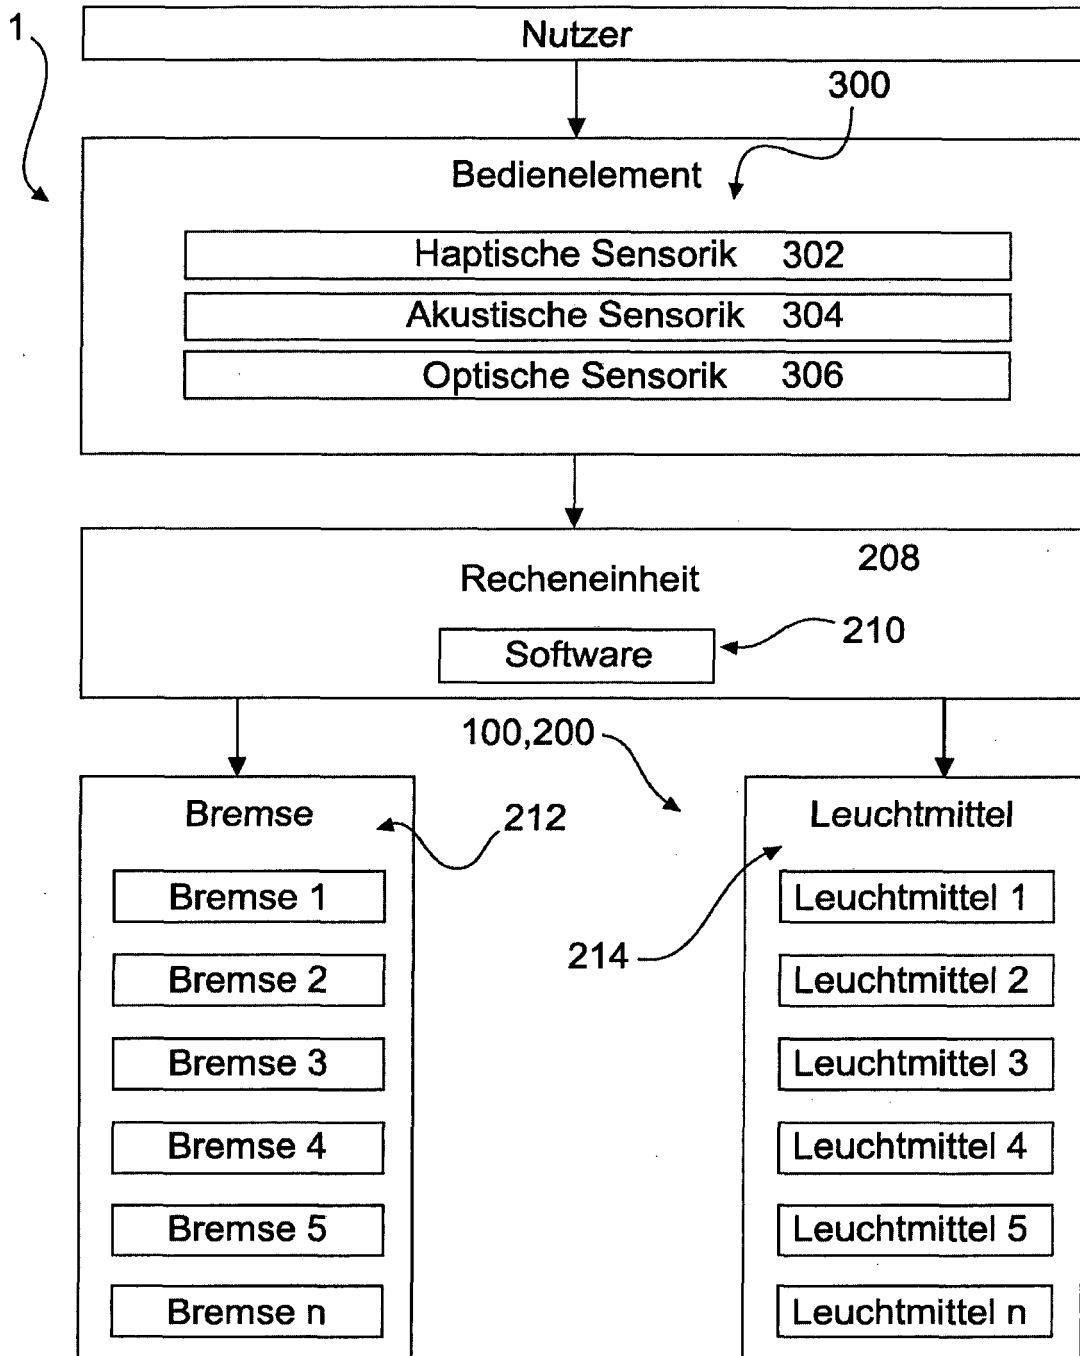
1

Nutzer

300

Bedienelement

Haptische Sensorik 302

Akustische Sensorik 304

Optische Sensorik 306

Recheneinheit

208

Software

210

100,200

Bremse

212

Bremse 1

Bremse 2

Bremse 3

Bremse 4

Bremse 5

Bremse n

Leuchtmittel

214

Leuchtmittel 1

Leuchtmittel 2

Leuchtmittel 3

Leuchtmittel 4

Leuchtmittel 5

Leuchtmittel n